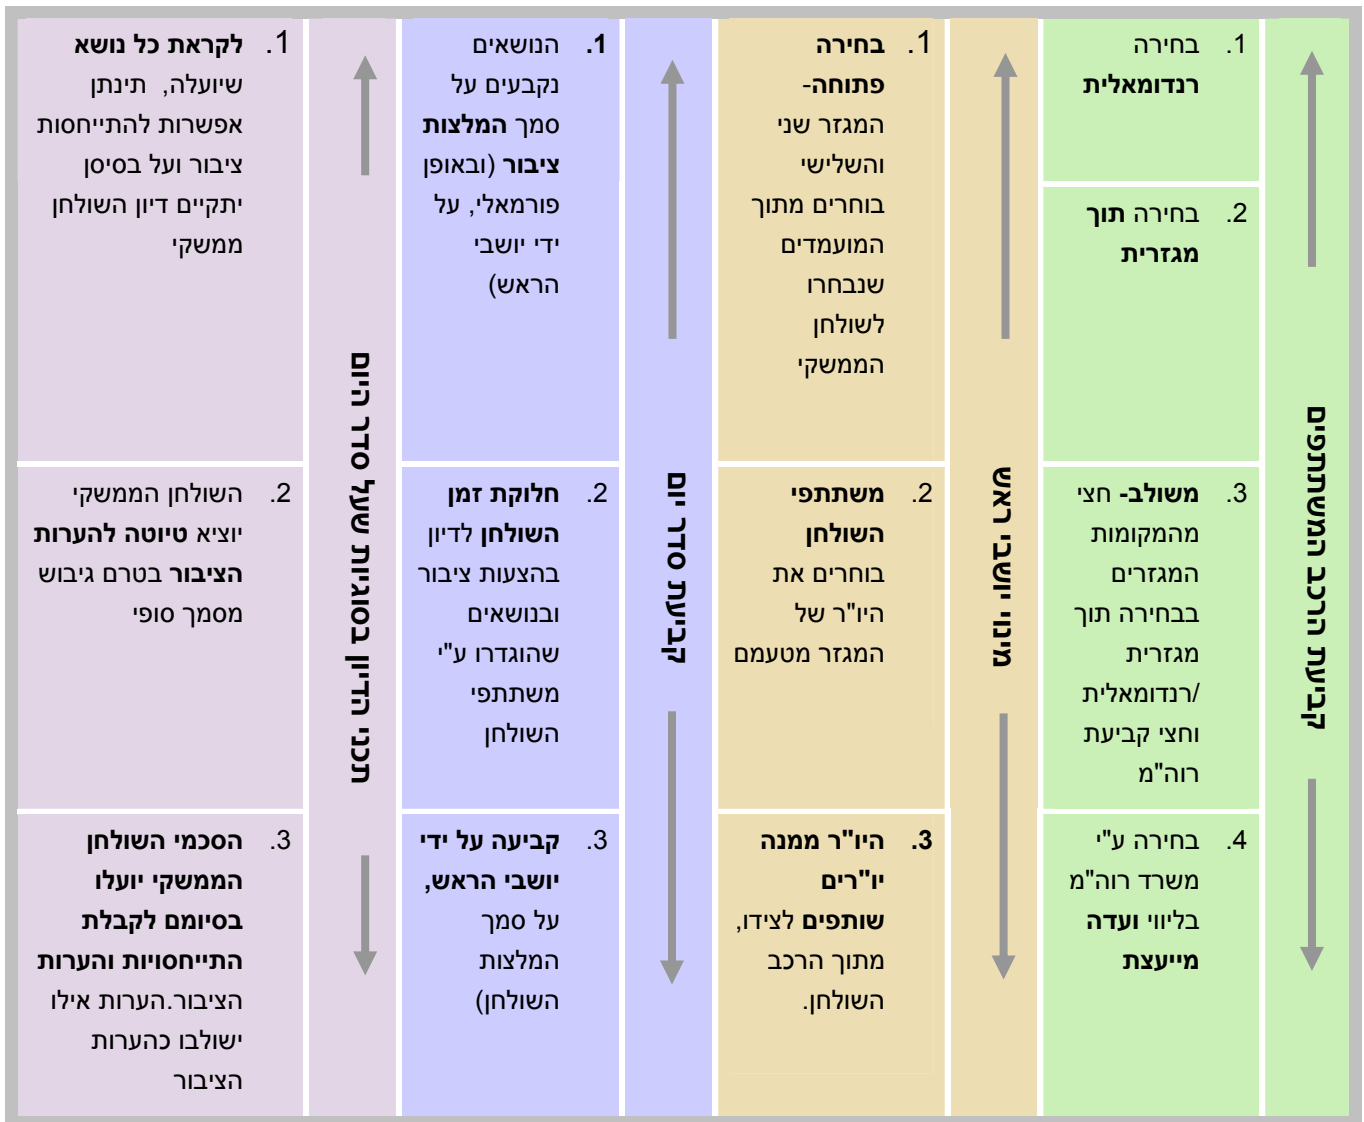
קביעת הרכב המשתתפים

1. בחירה רנדומאלית

2. בחירה תוך מגזרית

3. משולב- חצי מהמקומות המגזרים בבחירה תוך מגזרית /רנדומאלית וחצי קביעת רוה"מ

4. בחירה ע"י משרד רוה"מ בליווי ועדה מייעצת

מינוי יושב ראש

1. בחירה -פתוחה- המגזר שני והשלישי בוחרים מתוך המועמדים שנבחרו לשולחן הממשקי

2. משתתפי השולחן בוחרים את היו"ר של המגזר מטעמם

3. היו"ר ממנה יו"רים שותפים לצידו, מתוך הרכב השולחן.

קביעת סדר יום

1. הנושאים נקבעים על סמך המלצות ציבור (ובאופן פורמאלי, על ידי יושבי הראש)

2. חלוקת זמן השולחן לדיון בהצעות ציבור ובנושאים שהוגדרו ע"י משתתפי השולחן

3. קביעה על ידי יושבי הראש, על סמך המלצות השולחן)

הכנת מסמך תוצרים והפצתם

1. לקראת כל נושא שיועלה, תינתן אפשרות להתייחסות ציבור ועל בסיסן יתקיים דיון השולחן ממשקי

2. השולחן הממשקי יוציא טיוטה להערות הציבור בטרם גיבוש מסמך סופי

3. הסכמי השולחן הממשקי יועלו בסיומם לקבלת התייחסויות והערות הציבור.הערות אילו ישולבו כהערות הציבור